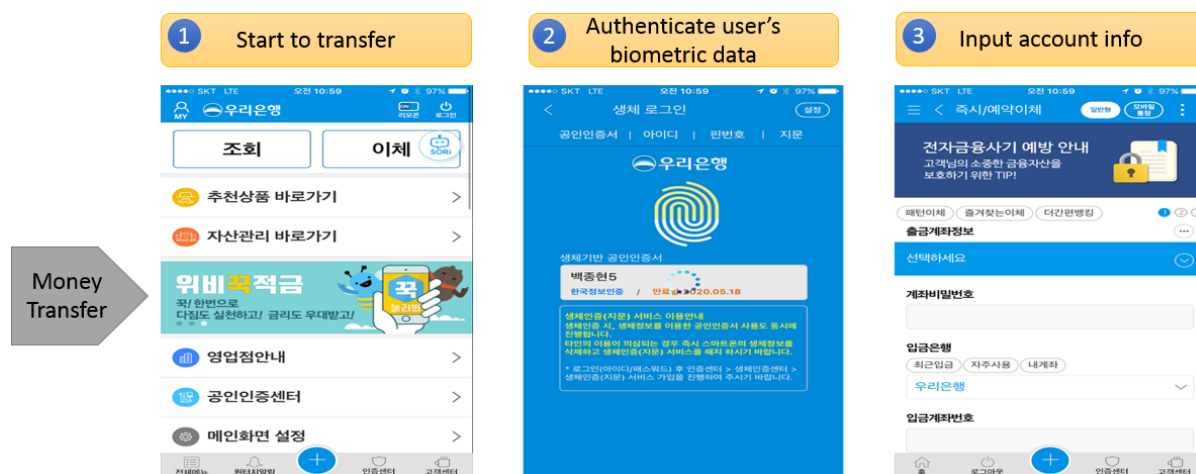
1 Start to transfer

2 Authenticate user's biometric data

3 Input account info

Money Transfer

●●●●○ SKT LTE 오전 10:59 97%

MY 우리은행 리모콘 로그인

조회 이체 SORi

추천상품 바로가기 >

자산관리 바로가기 >

위비꾹적금

꾹/ 한번으로 다짐도 실천하고! 금리도 우대받고!

꾹 눌러봐

영업점안내 >

공인인증센터 >

메인화면 설정 >

전체메뉴 위비알림 + 인증센터 고객센터

●●●●○ SKT LTE 오전 10:59 97%

< 생체 로그인 설정

공인인증서 | 아이디 | 핀번호 | 지문

우리은행

생체기반 공인인증서

백종현5

한국정보인증 / 만료 : 2020.05.18

생체인증(지문) 서비스 이용안내
생체인증 시, 생체정보를 이용한 공인인증서 사용도 동시에 진행됩니다.
타인의 이용이 의심되는 경우 즉시 스마트폰의 생체정보를 삭제하고 생체인증(지문) 서비스를 해지 하시기 바랍니다.

* 로그인(아이디/패스워드) 후 인증센터 > 생체인증센터 > 생체인증(지문) 서비스 가입을 진행하여 주시기 바랍니다.

●●●●○ SKT LTE 오전 10:59 97%

< 즉시/예약이체 일반형 모바일통장

전자금융사기 예방 안내
고객님의 소중한 금융자산을 보호하기 위한 TIP!

패턴이체 즐겨찾는이체 더간편뱅킹 1 2

출금계좌정보

선택하세요

계좌비밀번호

입금은행

최근입금 자주사용 내계좌

우리은행

입금계좌번호

홈 로그아웃 + 인증센터 고객센터